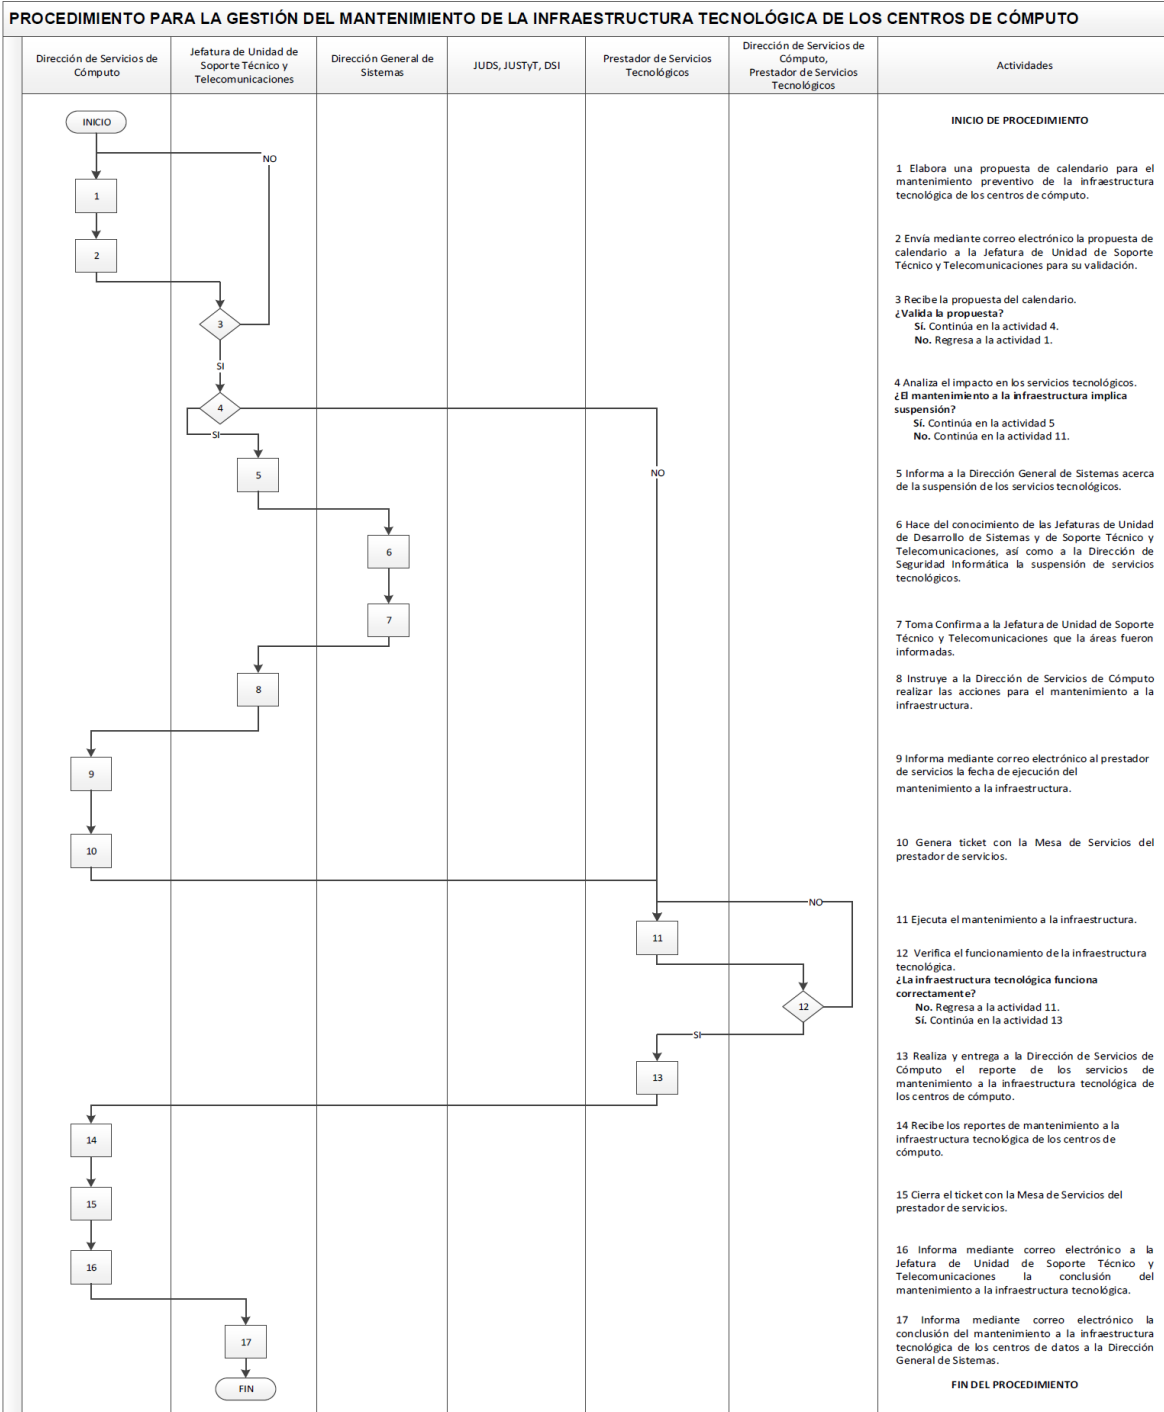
PROCEDIMIENTO PARA LA GESTIÓN DEL MANTENIMIENTO DE LA INFRAESTRUCTURA TECNOLÓGICA DE LOS CENTROS DE CÓMPUTO

| Dirección de Servicios de Cómputo | Jefatura de Unidad de Soporte Técnico y Telecomunicaciones | Dirección General de Sistemas | JUDS, JUSTyT, DSI | Prestador de Servicios Tecnológicos | Dirección de Servicios de Cómputo, Prestador de Servicios Tecnológicos | Actividades |
|---|---|---|---|---|---|---|

INICIO

NO

1

2

3

SI

4

SI

NO

5

6

7

8

9

10

NO

11

12

SI

13

14

15

16

17

FIN

INICIO DE PROCEDIMIENTO

1 Elabora una propuesta de calendario para el mantenimiento preventivo de la infraestructura tecnológica de los centros de cómputo.

2 Envía mediante correo electrónico la propuesta de calendario a la Jefatura de Unidad de Soporte Técnico y Telecomunicaciones para su validación.

3 Recibe la propuesta del calendario.
¿Valida la propuesta?
Sí. Continúa en la actividad 4.
No. Regresa a la actividad 1.

4 Analiza el impacto en los servicios tecnológicos.
¿El mantenimiento a la infraestructura implica suspensión?
Sí. Continúa en la actividad 5
No. Continúa en la actividad 11.

5 Informa a la Dirección General de Sistemas acerca de la suspensión de los servicios tecnológicos.

6 Hace del conocimiento de las Jefaturas de Unidad de Desarrollo de Sistemas y de Soporte Técnico y Telecomunicaciones, así como a la Dirección de Seguridad Informática la suspensión de servicios tecnológicos.

7 Toma Confirma a la Jefatura de Unidad de Soporte Técnico y Telecomunicaciones que la áreas fueron informadas.

8 Instruye a la Dirección de Servicios de Cómputo realizar las acciones para el mantenimiento a la infraestructura.

9 Informa mediante correo electrónico al prestador de servicios la fecha de ejecución del mantenimiento a la infraestructura.

10 Genera ticket con la Mesa de Servicios del prestador de servicios.

11 Ejecuta el mantenimiento a la infraestructura.

12 Verifica el funcionamiento de la infraestructura tecnológica.
¿La infraestructura tecnológica funciona correctamente?
No. Regresa a la actividad 11.
Sí. Continúa en la actividad 13

13 Realiza y entrega a la Dirección de Servicios de Cómputo el reporte de los servicios de mantenimiento a la infraestructura tecnológica de los centros de cómputo.

14 Recibe los reportes de mantenimiento a la infraestructura tecnológica de los centros de cómputo.

15 Cierra el ticket con la Mesa de Servicios del prestador de servicios.

16 Informa mediante correo electrónico a la Jefatura de Unidad de Soporte Técnico y Telecomunicaciones la conclusión del mantenimiento a la infraestructura tecnológica.

17 Informa mediante correo electrónico la conclusión del mantenimiento a la infraestructura tecnológica de los centros de datos a la Dirección General de Sistemas.

FIN DEL PROCEDIMIENTO